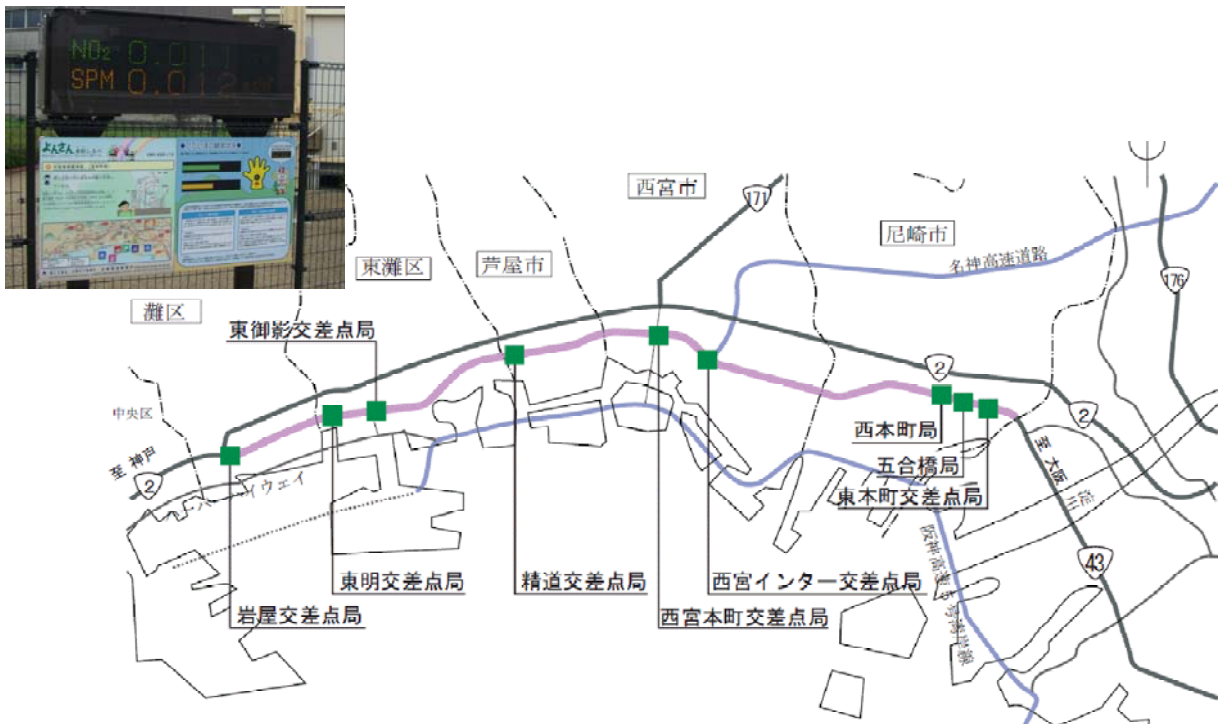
$NO_2$ 0.011
SPM 0.012

西宮市
171
尼崎市
名神高速道路
176
東灘区
芦屋市
灘区
東御影交差点局
2
中央区
至 神戸
2
ハーバーハイウェイ
西本町局
2
五合橋局
至 大阪
東本町交差点局
阪神高速5号湾岸線
43
東明交差点局
精道交差点局
西宮インター交差点局
岩屋交差点局
西宮本町交差点局